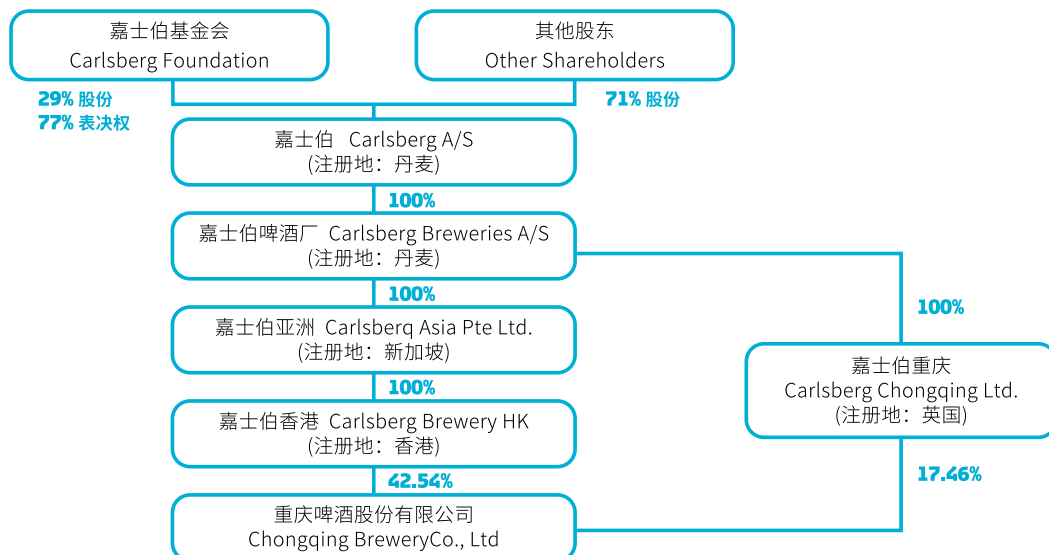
嘉士伯基金会
Carlsberg Foundation

其他股东
Other Shareholders

29% 股份
77% 表决权

71% 股份

嘉士伯 Carlsberg A/S
(注册地：丹麦)

100%

嘉士伯啤酒厂 Carlsberg Breweries A/S
(注册地：丹麦)

100%

100%

嘉士伯亚洲 Carlsberq Asia Pte Ltd.
(注册地：新加坡)

嘉士伯重庆
Carlsberg Chongqing Ltd.
(注册地：英国)

100%

嘉士伯香港 Carlsberg Brewery HK
(注册地：香港)

42.54%

17.46%

重庆啤酒股份有限公司
Chongqing BreweryCo., Ltd